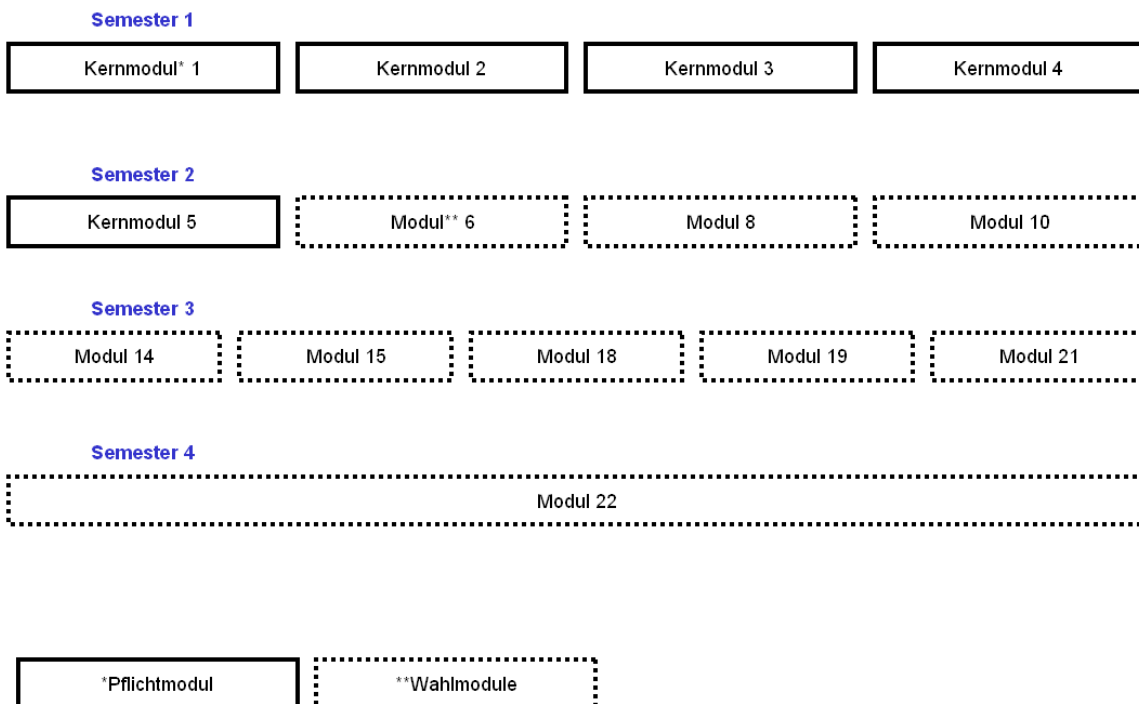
Semester 1

Kernmodul* 1

Kernmodul 2

Kernmodul 3

Kernmodul 4

Semester 2

Kernmodul 5

Modul** 6

Modul 8

Modul 10

Semester 3

Modul 14

Modul 15

Modul 18

Modul 19

Modul 21

Semester 4

Modul 22

*Pflichtmodul

**Wahlmodule